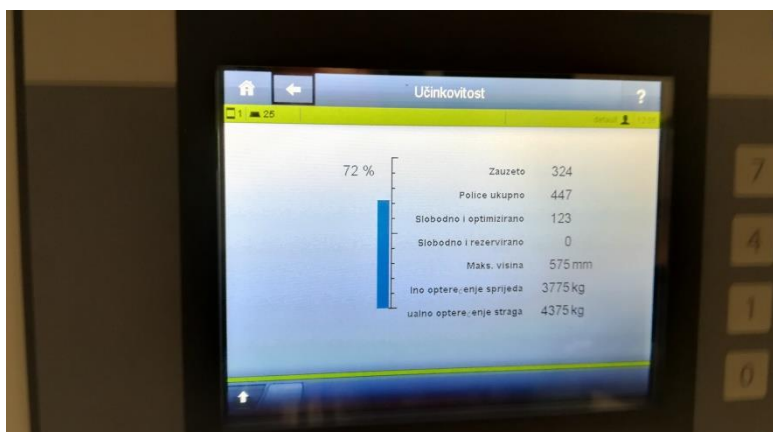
Učinkovitost

?

1 25

Default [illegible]

72 %

| | |
|---|---|
| Zauzeto | 324 |
| Police ukupno | 447 |
| Slobodno i optimizirano | 123 |
| Slobodno i rezervirano | 0 |
| Maks. visina | 575 mm |
| lno optere enje sprijeda | 3775 kg |
| ualno optere enje straga | 4375 kg |

7
4
1
0